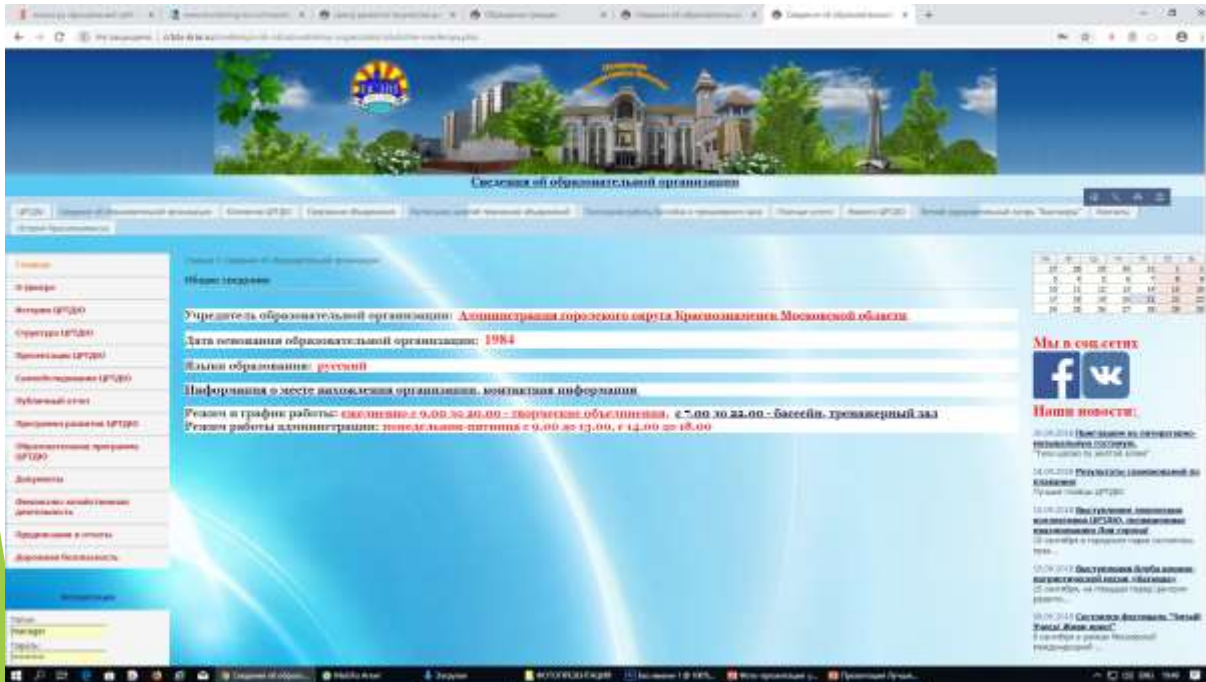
Сведения об образовательной организации

Общие сведения

Учредитель образовательной организации: Администрация городского округа Краснознаменск Московской области

Дата основания образовательной организации: 1984

Языки образования: русский

Информация о месте нахождения организации, контактная информация

Режим и график работы: ежедневно с 9.00 до 20.00 - творческие объединения, с 7.00 до 22.00 - бассейн, тренажерный зал
Режим работы администрации: понедельник-пятница с 9.00 до 13.00, с 14.00 до 18.00

Главная
О центре
История ЦРТДЮ
Структура ЦРТДЮ
Руководство ЦРТДЮ
Самообследование ЦРТДЮ
Публичный отчет
Программа развития ЦРТДЮ
Образовательная программа ЦРТДЮ
Документы
Финансово-хозяйственная деятельность
Предписания и отчеты
Дорожная безопасность

Мы в соц.сетях

Наши новости:

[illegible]